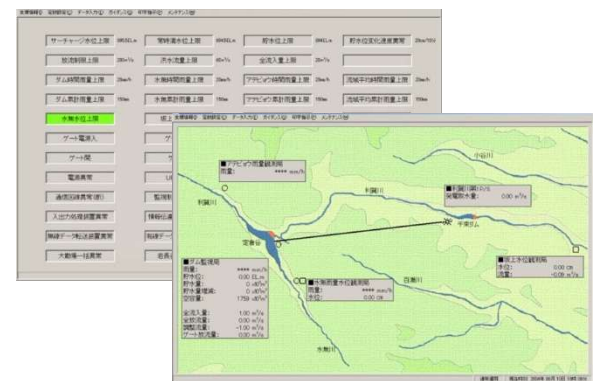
サーチャージ水位上限
警戒水位上限
貯水位上限
貯水位変化速度異常
放流制限上限
洪水流量上限
全流入量上限
ダム時間雨量上限
水位時間雨量上限
アデビッカ時間雨量上限
流域平均時間雨量上限
ダム累計雨量上限
水位累計雨量上限
アデビッカ累計雨量上限
流域平均累計雨量上限
水質水位上限
ゲート電源入
ゲート開
電源異常
通信回線異常(部)
入出力処理装置異常
無線データ転送装置異常
大動場一括異常

■アデビッカ雨量観測局
雨量: **** mm/h
利別川
■利別川取水口
発電取水量: 0.00 m³/s
平栗ダム
小谷川
定食谷
■ダム監視局
雨量: **** mm/h
貯水位: 0.00 EL.m
貯水量: 0 千m³
貯水量率: 0 千m³
空容量: 1759 千m³
全流入量: 0.00 m³/s
全放流量: 0.00 m³/s
調節流量: -1.00 m³/s
ゲート放流量: 0.00 m³/s
■水無雨量水位観測局
雨量: **** mm/h
水位: 0.00 cm
百瀬川
■阪上水位観測局
水位: 0.00 cm
流量: -0.08 m³/s
水無川